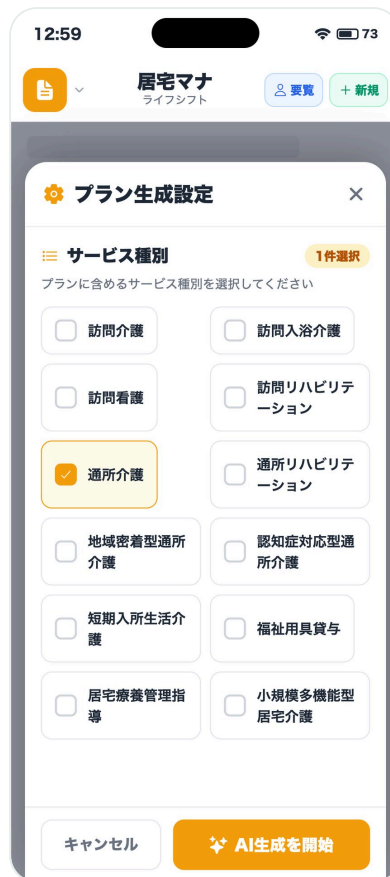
12:59
73

居宅マナ
ライフシフト
要覧
＋ 新規

プラン生成設定
×

サービス種別
1件選択
プランに含めるサービス種別を選択してください

訪問介護
訪問入浴介護
訪問看護
訪問リハビリテーション
通所介護
通所リハビリテーション
地域密着型通所介護
認知症対応型通所介護
短期入所生活介護
福祉用具貸与
居宅療養管理指導
小規模多機能型居宅介護

キャンセル
AI生成を開始